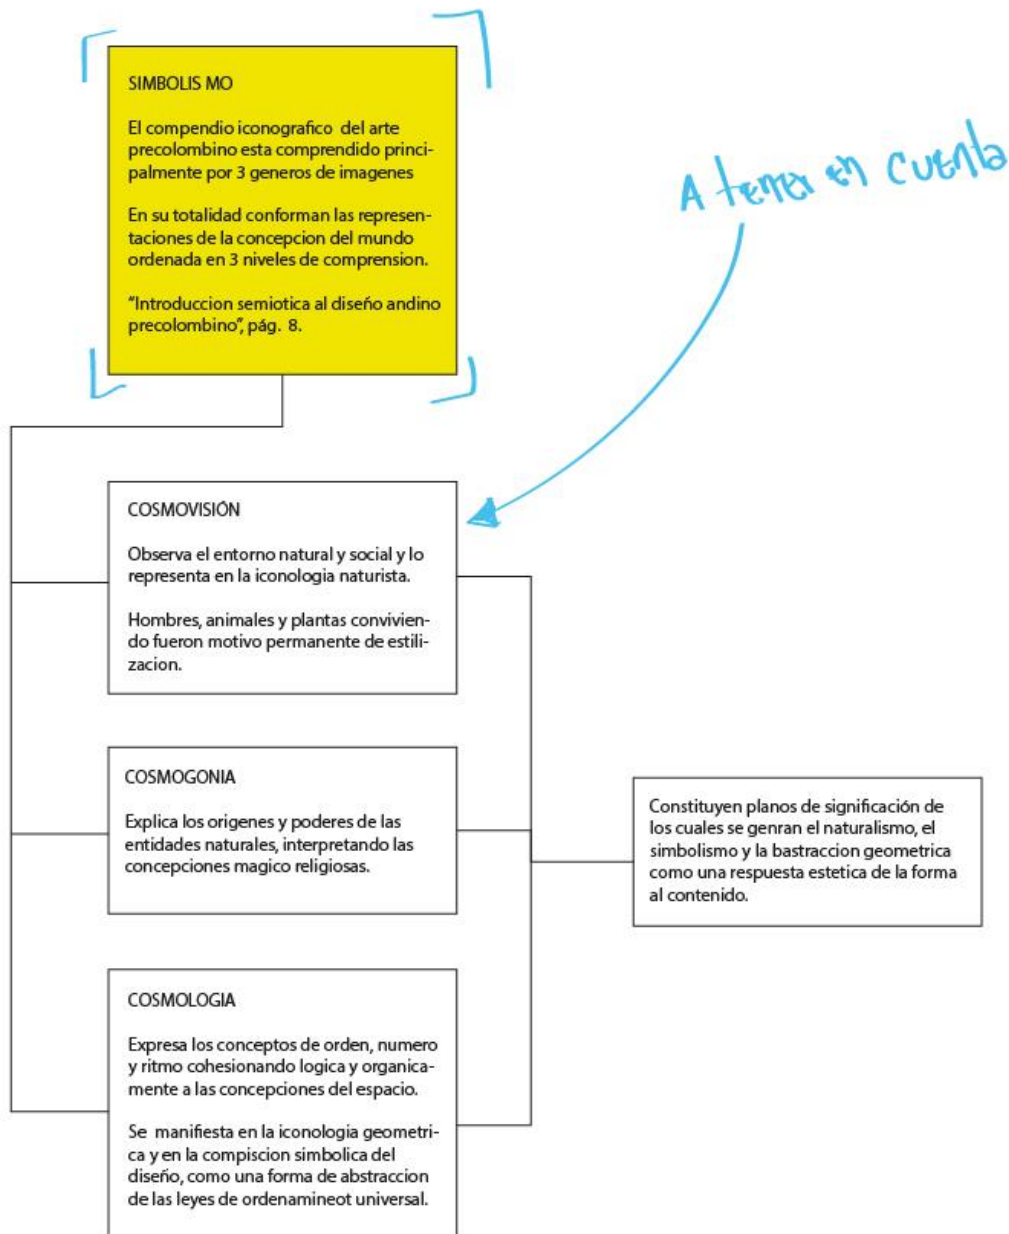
SIMBOLIS MO

El compendio iconografico del arte precolombino esta comprendido principalmente por 3 generos de imagenes

En su totalidad conforman las representaciones de la concepcion del mundo ordenada en 3 niveles de comprension.

"Introduccion semiotica al diseño andino precolombino", pág. 8.

A tener en cuenta

COSMOVISIÓN

Observa el entorno natural y social y lo representa en la iconologia naturista.

Hombres, animales y plantas conviviendo fueron motivo permanente de estilizacion.

COSMOGONIA

Explica los origenes y poderes de las entidades naturales, interpretando las concepciones magico religiosas.

Constituyen planos de significación de los cuales se genran el naturalismo, el simbolismo y la bastraccion geometrica como una respuesta estetica de la forma al contenido.

COSMOLOGIA

Expresa los conceptos de orden, numero y ritmo cohesionando logica y organicamente a las concepciones del espacio.

Se manifiesta en la iconologia geometrica y en la compiscion simbolica del diseño, como una forma de abstraccion de las leyes de ordenamineot universal.